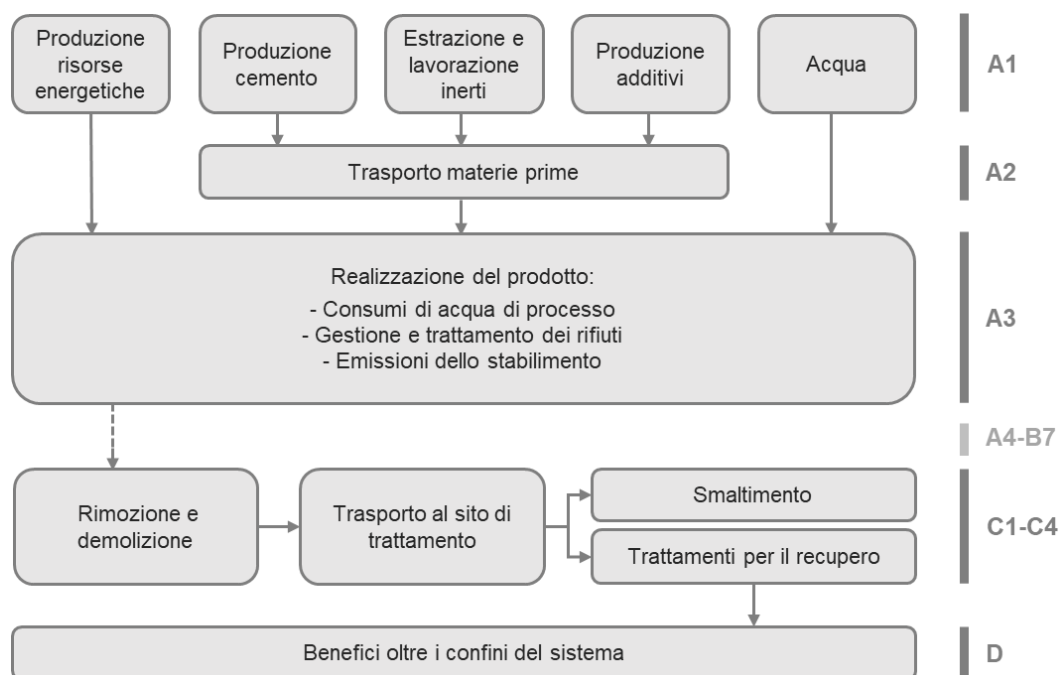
Produzione risorse energetiche

Produzione cemento

Estrazione e lavorazione inerti

Produzione additivi

Acqua

A1

Trasporto materie prime

A2

Realizzazione del prodotto:
- Consumi di acqua di processo
- Gestione e trattamento dei rifiuti
- Emissioni dello stabilimento

A3

A4-B7

Rimozione e demolizione

Trasporto al sito di trattamento

Smaltimento

Trattamenti per il recupero

C1-C4

Benefici oltre i confini del sistema

D